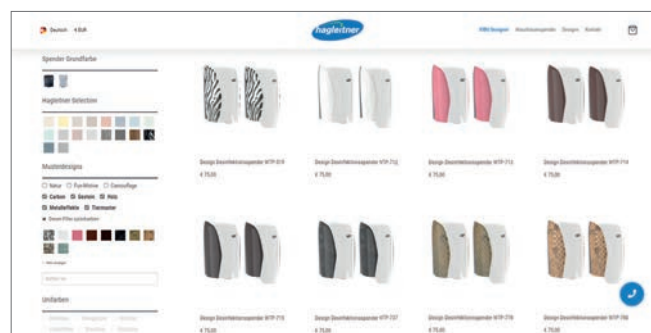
Deutsch · € EUR

hagleitner

Hygiene · Spender · Design · Kontakt

Spender Grundfarbe

Hagleitner Selection

Musterdesigns

☐ Natur ☐ Fun/Mixe ☐ Camouflage
☒ Carbon ☒ Beton ☒ Holz
☒ Metalleffekt ☒ Tiermotive

Unifarben

Design Desinfektionsspender NTP-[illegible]
€ 75,00

Design Desinfektionsspender NTP-712
€ 75,00

Design Desinfektionsspender NTP-713
€ 75,00

Design Desinfektionsspender NTP-714
€ 75,00

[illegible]
€ 75,00

Design Desinfektionsspender NTP-727
€ 75,00

Design Desinfektionsspender NTP-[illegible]
€ 75,00

Design Desinfektionsspender NTP-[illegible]
€ 75,00